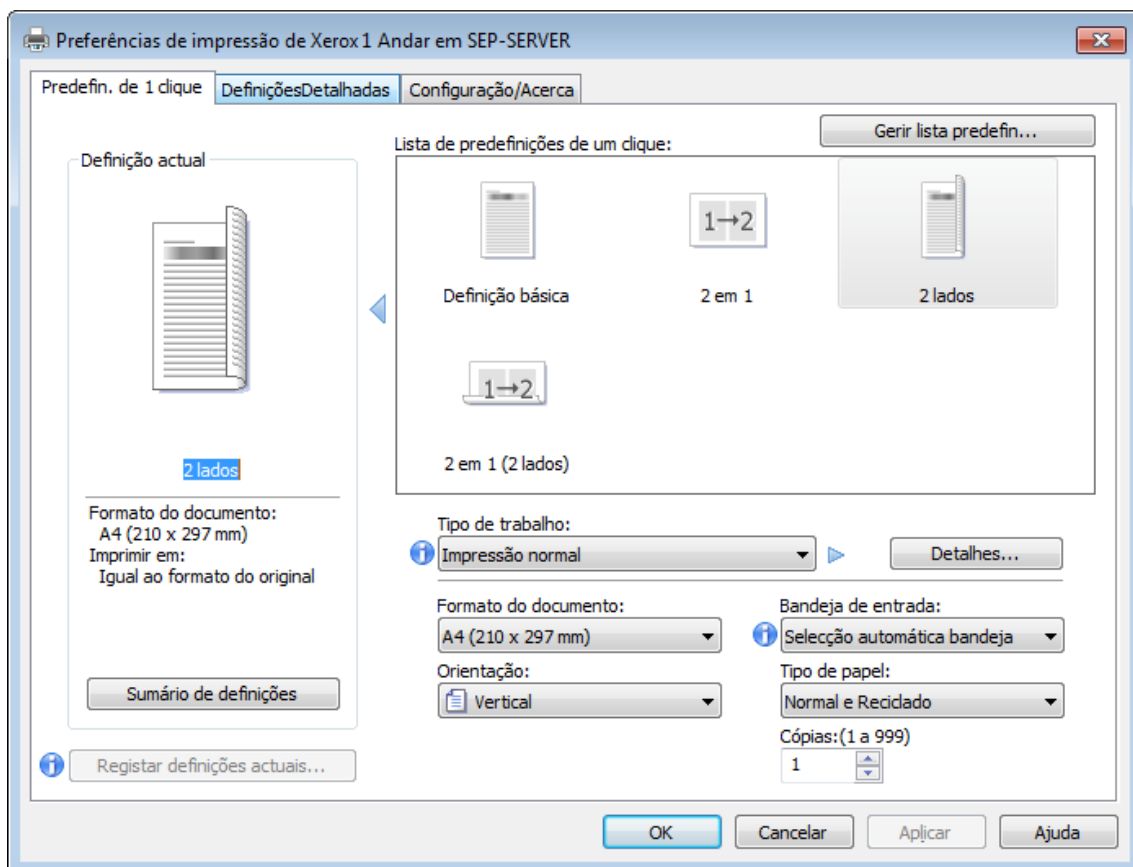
Preferências de impressão de Xerox 1 Andar em SEP-SERVER

Predefin. de 1 clique
DefiniçõesDetalhadas
Configuração/Acerca

Definição actual

2 lados

Formato do documento:
A4 (210 x 297 mm)
Imprimir em:
Igual ao formato do original

Sumário de definições

Registar definições actuais...

Lista de predefinições de um clique:

Gerir lista predefin...

1→2

Definição básica

2 em 1

2 lados

1→2

2 em 1 (2 lados)

Tipo de trabalho:
Impressão normal
Detalhes...

Formato do documento:
A4 (210 x 297 mm)

Orientação:
Vertical

Bandeja de entrada:
Selecção automática bandeja

Tipo de papel:
Normal e Reciclado

Cópias:(1 a 999)
1

OK
Cancelar
Aplicar
Ajuda